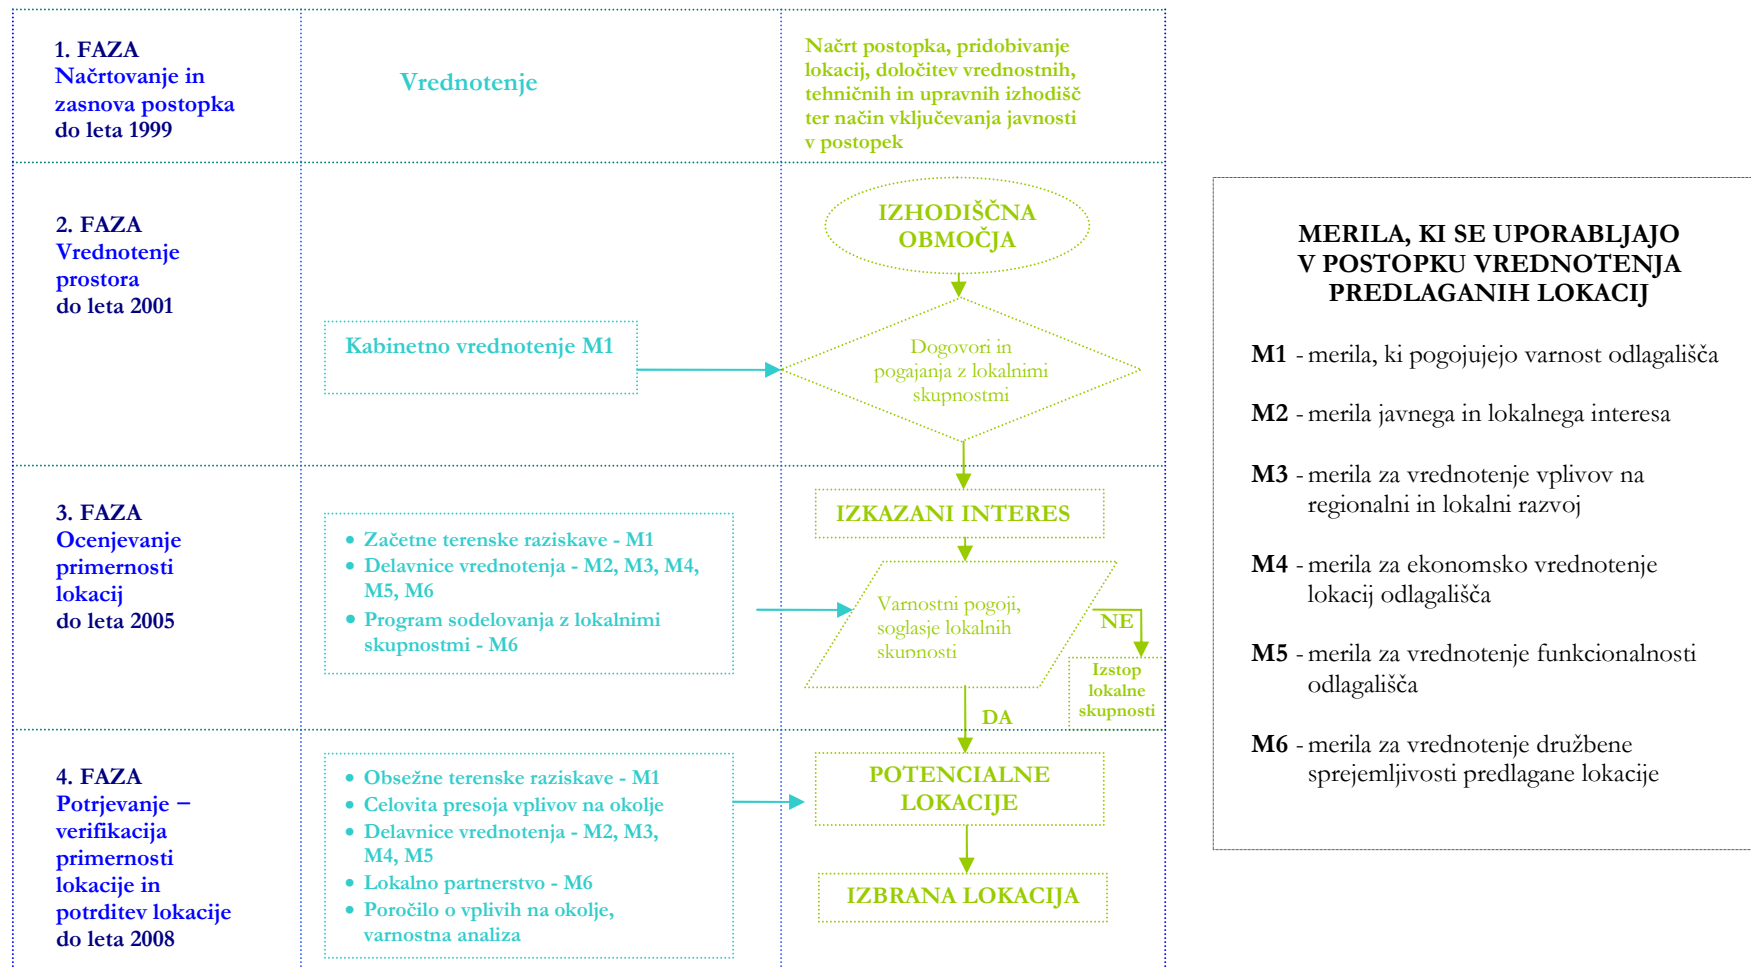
1. FAZA
Načrtovanje in zasnova postopka
do leta 1999

Vrednotenje

Načrt postopka, pridobivanje lokacij, določitev vrednostnih, tehničnih in upravnih izhodišč ter način vključevanja javnosti v postopek

2. FAZA
Vrednotenje prostora
do leta 2001

IZHODIŠČNA OBMOČJA

Kabinetno vrednotenje M1

Dogovori in pogajanja z lokalnimi skupnostmi

3. FAZA
Ocenjevanje primernosti lokacij
do leta 2005

IZKAZANI INTERES

• Začetne terenske raziskave - M1
• Delavnice vrednotenja - M2, M3, M4, M5, M6
• Program sodelovanja z lokalnimi skupnostmi - M6

Varnostni pogoji, soglasje lokalnih skupnosti

NE

Izstop lokalne skupnosti

DA

4. FAZA
Potrjevanje – verifikacija primernosti lokacije in potrditev lokacije
do leta 2008

• Obsežne terenske raziskave - M1
• Celovita presoja vplivov na okolje
• Delavnice vrednotenja - M2, M3, M4, M5
• Lokalno partnerstvo - M6
• Poročilo o vplivih na okolje, varnostna analiza

POTENCIALNE LOKACIJE

IZBRANA LOKACIJA

MERILA, KI SE UPORABLJAJO V POSTOPKU VREDNOTENJA PREDLAGANIH LOKACIJ

M1 - merila, ki pogojujejo varnost odlagališča

M2 - merila javnega in lokalnega interesa

M3 - merila za vrednotenje vplivov na regionalni in lokalni razvoj

M4 - merila za ekonomsko vrednotenje lokacij odlagališča

M5 - merila za vrednotenje funkcionalnosti odlagališča

M6 - merila za vrednotenje družbene sprejemljivosti predlagane lokacije